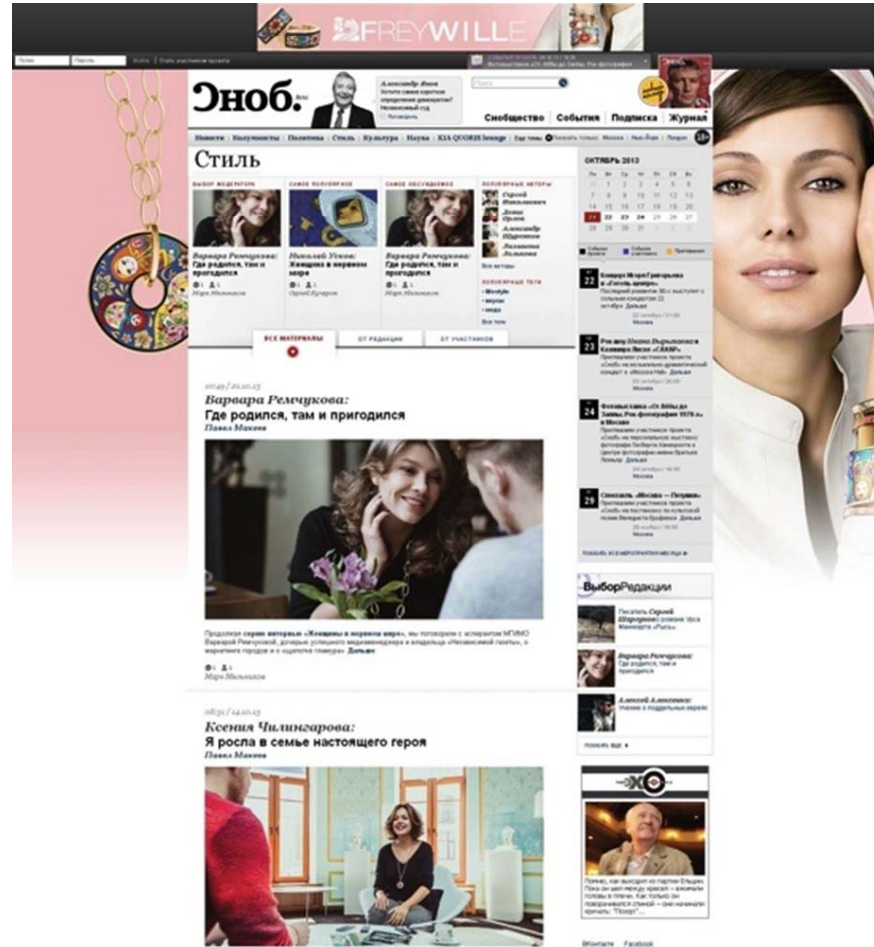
FREYWILLE

Сноб.

Александр Янов
Хотите самое короткое определение демократии? Независимый суд

Сообщество | События | Подписка | Журнал

Новости | Колумнисты | Политика | Экономика | Стиль | Культура | Наука | KIA QUORIS lounge

18+

Стиль

ВЫБОР МОДЕРАТОРА
Варвара Ремчукова: Где родился, там и пригодился

САМОЕ ПОПУЛЯРНОЕ
Николай Усков: Женщина в мировом море

САМОЕ ОБСУЖДАЕМОЕ
Варвара Ремчукова: Где родился, там и пригодился

ПОПУЛЯРНЫЕ АВТОРЫ
Сергей Николаевич
Денис Орлов
Александр Щуренков
Людмила Лыкова
Все авторы

ПОПУЛЯРНЫЕ ТЕГИ
Все теги

ОКТЯБРЬ 2013

| Пн | Вт | Ср | Чт | Пт | Сб | Вс |
|---|---|---|---|---|---|---|
| 30 | 1 | 2 | 3 | 4 | 5 | 6 |
| 7 | 8 | 9 | 10 | 11 | 12 | 13 |
| 14 | 15 | 16 | 17 | 18 | 19 | 20 |
| 21 | 22 | 23 | 24 | 25 | 26 | 27 |
| 28 | 29 | 30 | 31 | 1 | 2 | 3 |

22 Концерт Игоря Григорьева в «Гоголь-центре» Дальше Москва

23 Дальше Москва

24 Фотовыставка «Се Вйбы де Зайвы. Рок фотографии 1970-х» в Москве Дальше Москва

29 Спектакль «Москва — Петушки» Дальше Москва

ВСЕ МАТЕРИАЛЫ | ОТ РЕДАКЦИИ | ОТ УЧАСТНИКОВ

Варвара Ремчукова:
Где родился, там и пригодился
Павел Махеев

Продолжая серию интервью «Женщины в мировом море», мы поговорили с аспиранткой МГИМО Варварой Ремчуковой, дочерью успешного медиаменеджера и владельца «Независимой газеты», о маркетинге городов и о «щелочке гламура» Дальше

ВыборРедакции

Варвара Ремчукова: Где родился, там и пригодился

Алексей Алексеенко:

Ксения Чилингарова:
Я росла в семье настоящего героя
Павел Махеев

ВКонтакте Facebook